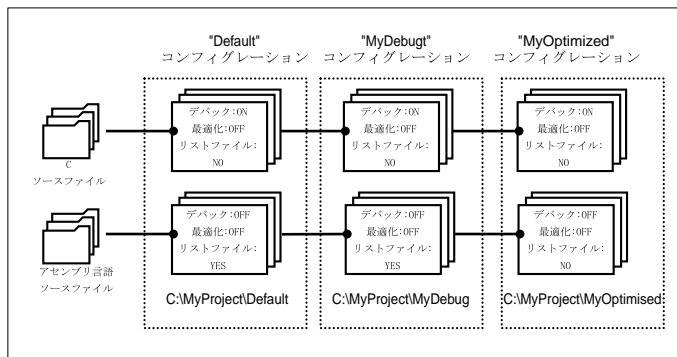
"Default"
コンフィグレーション

"MyDebugt"
コンフィグレーション

"MyOptimized"
コンフィグレーション

C
ソースファイル

アセンブリ言語
ソースファイル

デバック:ON
最適化:OFF
リストファイル:
NO

デバック:OFF
最適化:OFF
リストファイル:
YES

C:\MyProject\Default

デバック:ON
最適化:OFF
リストファイル:
NO

デバック:OFF
最適化:OFF
リストファイル:
YES

C:\MyProject\MyDebug

デバック:ON
最適化:OFF
リストファイル:
NO

デバック:OFF
最適化:OFF
リストファイル:
NO

C:\MyProject\MyOptimised